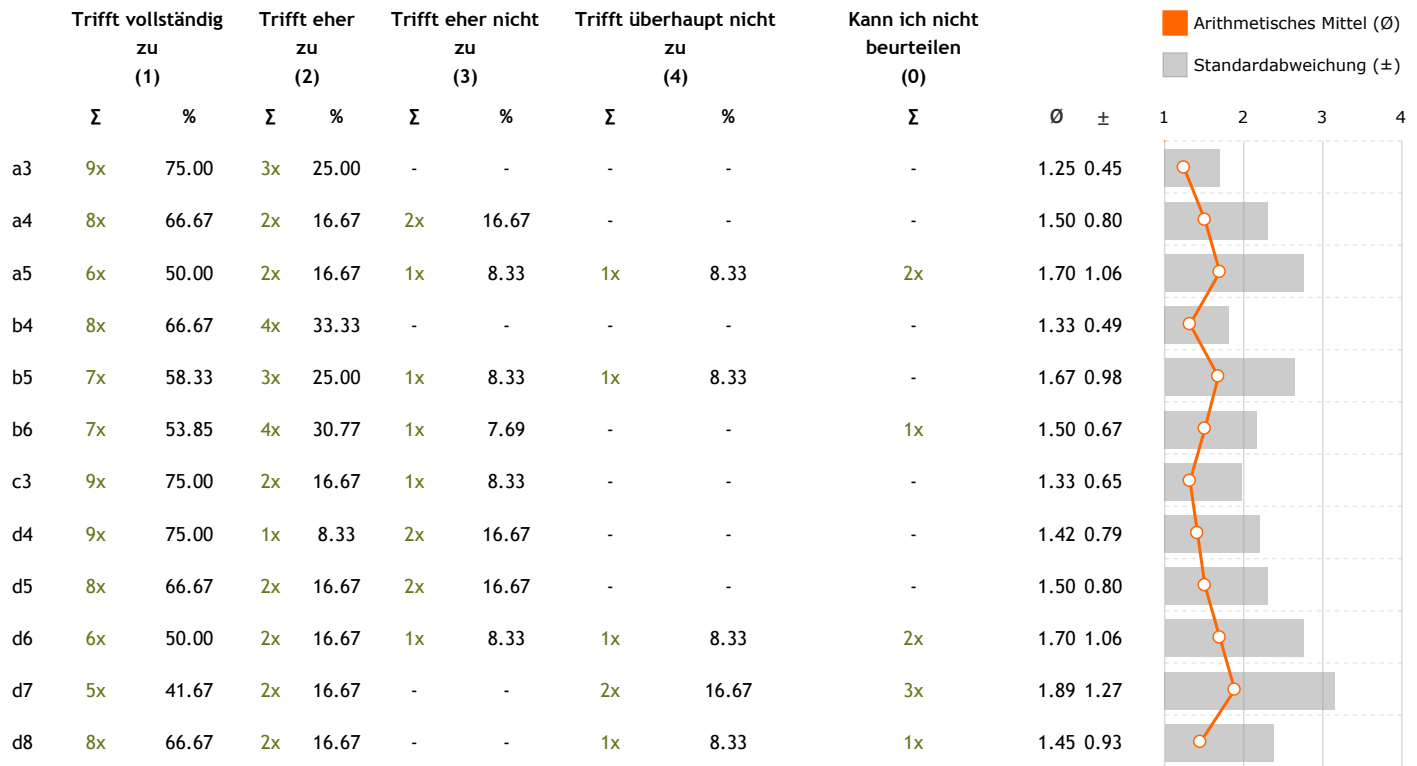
| | Trifft vollständig zu (1) | | Trifft eher zu (2) | | Trifft eher nicht zu (3) | | Trifft überhaupt nicht zu (4) | | Kann ich nicht beurteilen (0) | | |
|---|---|---|---|---|---|---|---|---|---|---|---|
| | Σ | % | Σ | % | Σ | % | Σ | % | Σ | Ø | ± |
| a3 | 9x | 75.00 | 3x | 25.00 | - | - | - | - | - | 1.25 | 0.45 |
| a4 | 8x | 66.67 | 2x | 16.67 | 2x | 16.67 | - | - | - | 1.50 | 0.80 |
| a5 | 6x | 50.00 | 2x | 16.67 | 1x | 8.33 | 1x | 8.33 | 2x | 1.70 | 1.06 |
| b4 | 8x | 66.67 | 4x | 33.33 | - | - | - | - | - | 1.33 | 0.49 |
| b5 | 7x | 58.33 | 3x | 25.00 | 1x | 8.33 | 1x | 8.33 | - | 1.67 | 0.98 |
| b6 | 7x | 53.85 | 4x | 30.77 | 1x | 7.69 | - | - | 1x | 1.50 | 0.67 |
| c3 | 9x | 75.00 | 2x | 16.67 | 1x | 8.33 | - | - | - | 1.33 | 0.65 |
| d4 | 9x | 75.00 | 1x | 8.33 | 2x | 16.67 | - | - | - | 1.42 | 0.79 |
| d5 | 8x | 66.67 | 2x | 16.67 | 2x | 16.67 | - | - | - | 1.50 | 0.80 |
| d6 | 6x | 50.00 | 2x | 16.67 | 1x | 8.33 | 1x | 8.33 | 2x | 1.70 | 1.06 |
| d7 | 5x | 41.67 | 2x | 16.67 | - | - | 2x | 16.67 | 3x | 1.89 | 1.27 |
| d8 | 8x | 66.67 | 2x | 16.67 | - | - | 1x | 8.33 | 1x | 1.45 | 0.93 |

Arithmetisches Mittel (Ø)
Standardabweichung (±)
1 2 3 4